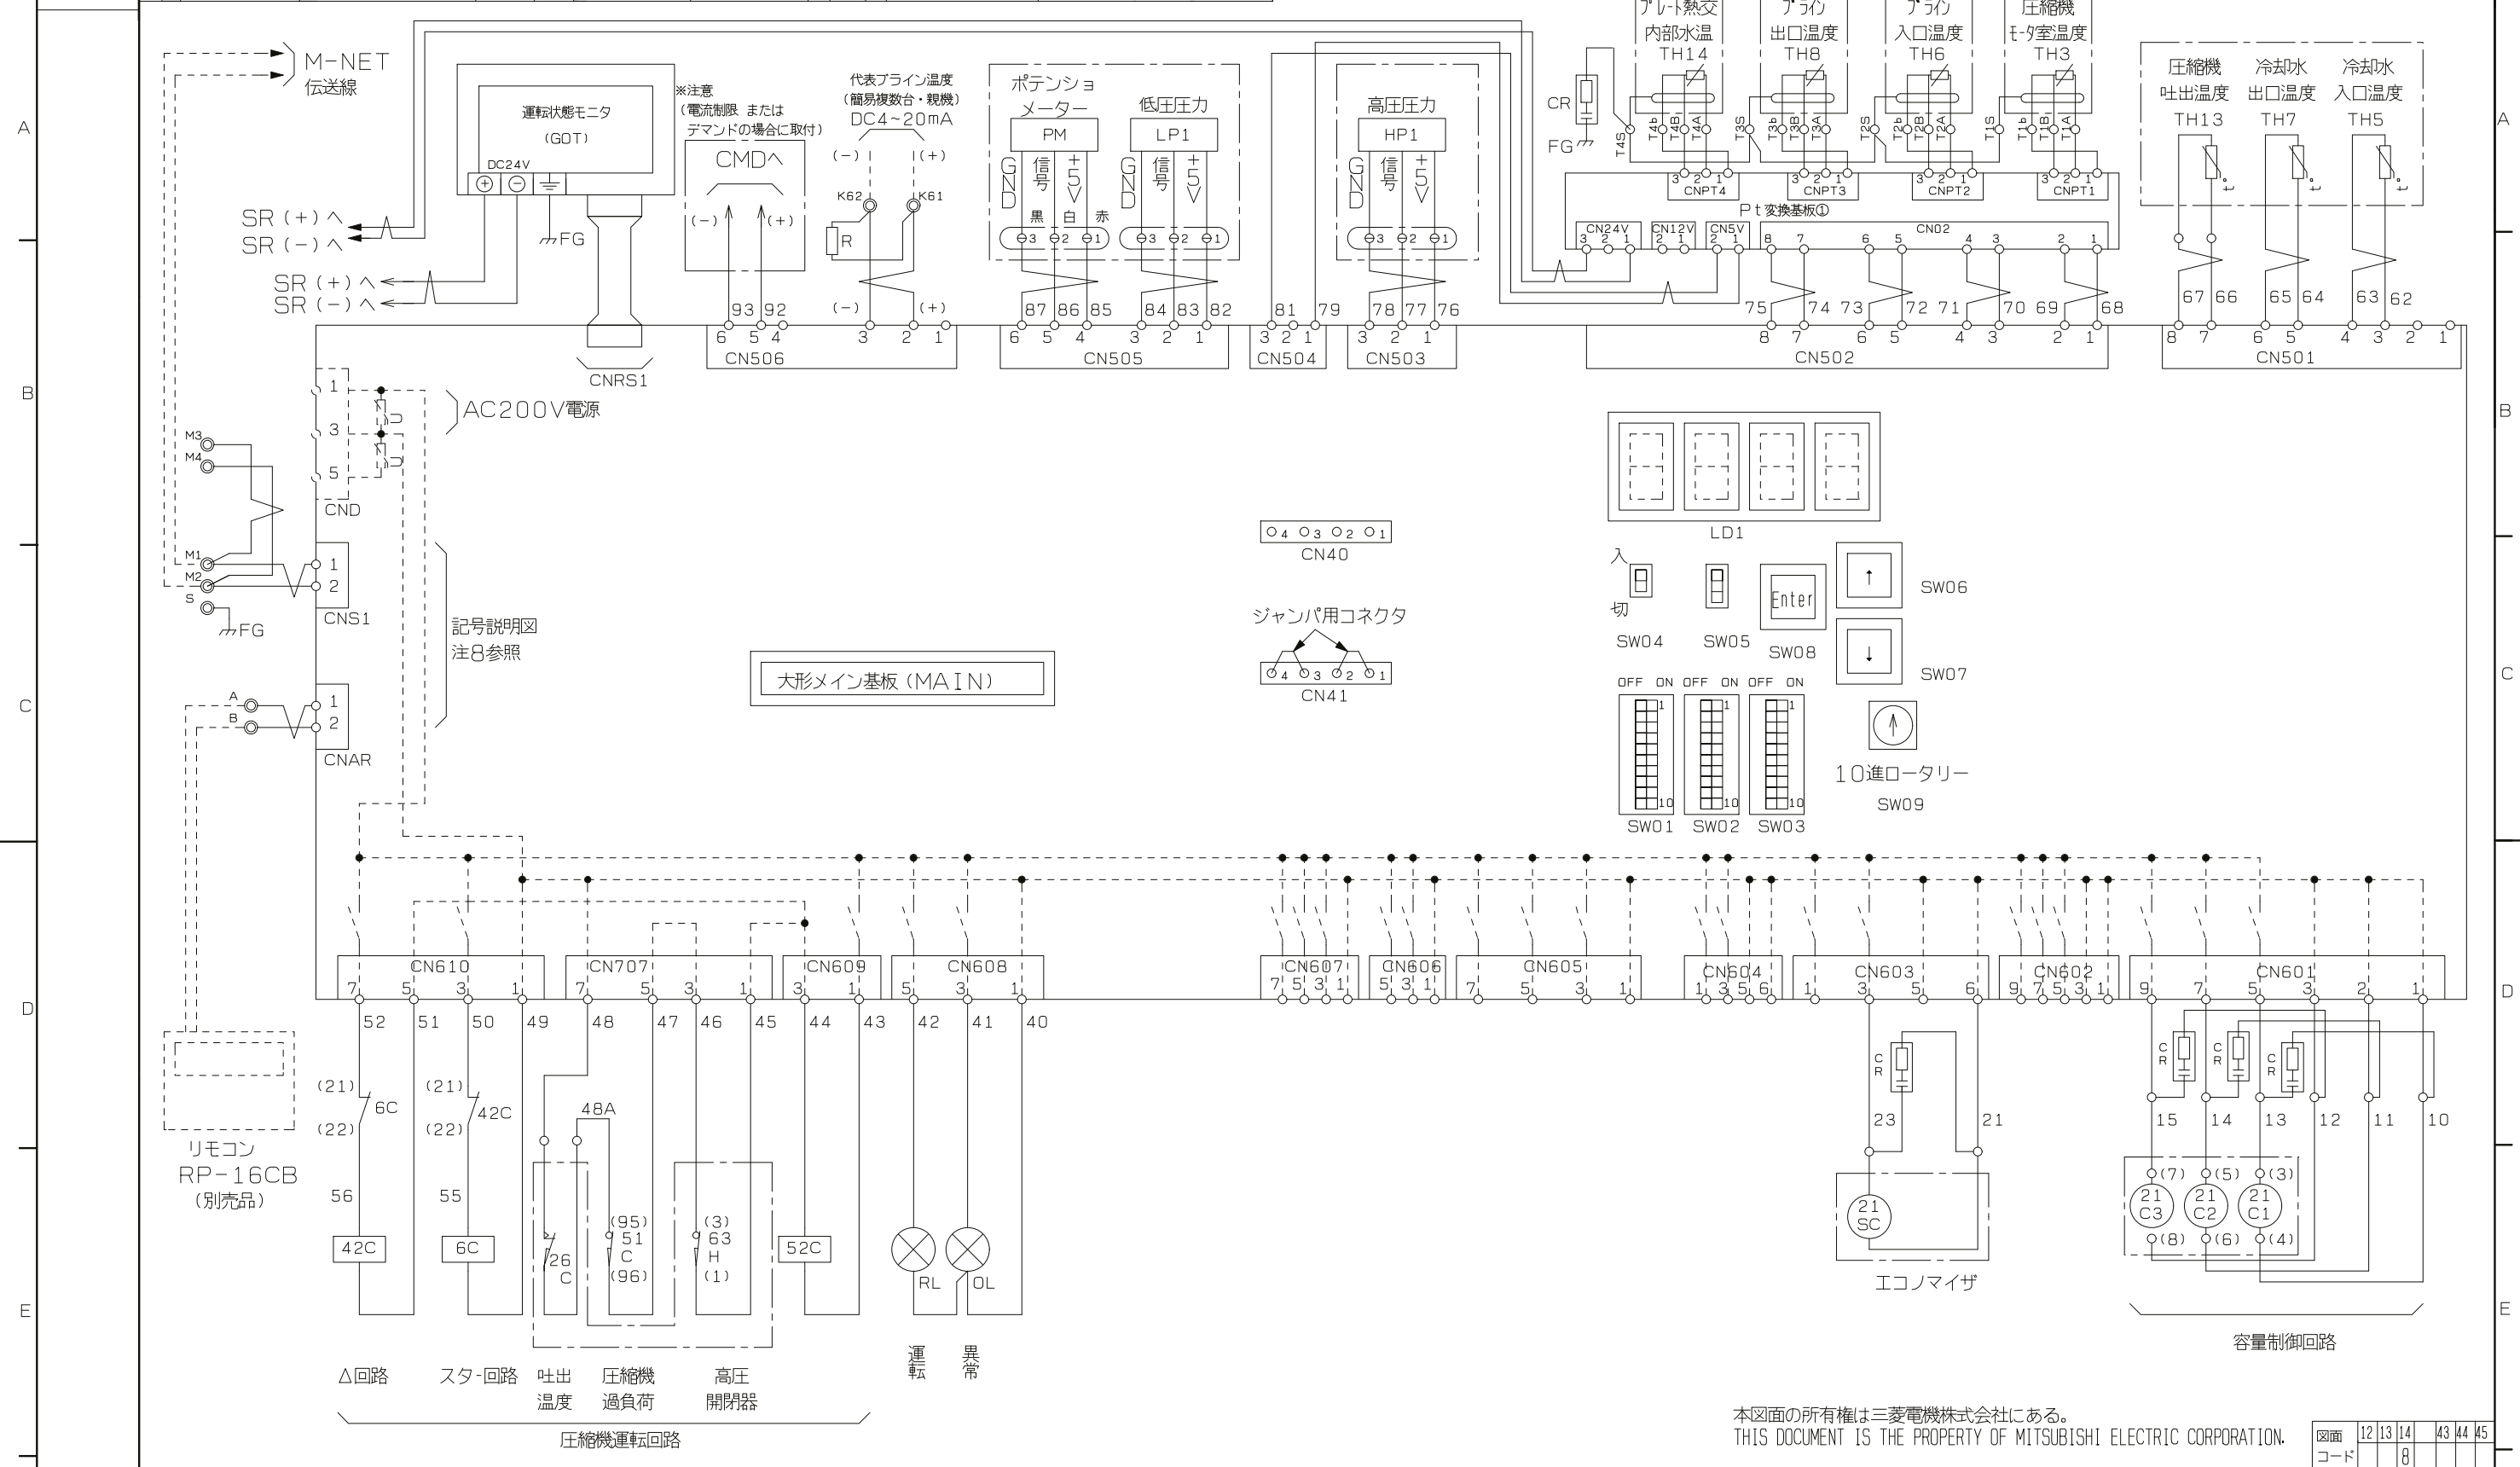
A
B
C
D
E

M-NET
伝送線

運転状態モニタ
(GOT)
DC24V

※注意
(電流制限 または
デマンドの場合に取付)
CMDへ
(−) (+)

代表ブライン温度
(簡易複数台・親機)
DC4~20mA
(−) (+)
K62 K61
R

ポテンショ
メーター
PM
GND 信号 +5V
黒 白 赤
3 2 1

低圧圧力
LP1
GND 信号 +5V
3 2 1

高圧圧力
HP1
GND 信号 +5V
3 2 1

CR
FG

プレート熱交
内部水温
TH14
T4S T4b T4B T4A
CNPT4

ブライン
出口温度
TH8
T3S T3b T3B T3A
CNPT3

ブライン
入口温度
TH6
T2S T2b T2B T2A
CNPT2

圧縮機
モータ室温度
TH3
T1S T1b T1B T1A
CNPT1

Pt変換基板①
CN24V CN12V CN5V CN02

圧縮機
吐出温度
TH13

冷却水
出口温度
TH7

冷却水
入口温度
TH5

SR (+) へ
SR (−) へ
FG
SR (+) へ
SR (−) へ

93 92 87 86 85 84 83 82 81 79 78 77 76 75 74 73 72 71 70 69 68 67 66 65 64 63 62
CN506 CN505 CN504 CN503 CN502 CN501
CNRS1

1 3 5
CND
AC200V電源

M3
M4
M1
M2
S
FG
CNS1

記号説明図
注8参照

A
B
CNAR

LD1
CN40
ジャンパ用コネクタ
CN41

入
切
SW04 SW05 SW08 SW06 SW07
Enter
OFF ON OFF ON OFF ON
SW01 SW02 SW03
10進ロータリー
SW09

大形メイン基板 (MAIN)

CN610 CN707 CN609 CN608 CN607 CN606 CN605 CN604 CN603 CN602 CN601

52 51 50 49 48 47 46 45 44 43 42 41 40
(21) 6C (22)
(21) 42C (22)
48A
56 55
42C 6C
26C
(95) 51C (96)
(3) 63H (1)
52C
RL OL

23 21
CR
21SC
エコノマイザ

15 14 13 12 11 10
CR CR CR
(7) (5) (3)
21C3 21C2 21C1
(8) (6) (4)
容量制御回路

リモコン
RP-16CB
(別売品)

Δ回路 スター回路 吐出温度 圧縮機過負荷 高圧開閉器
運転 異常
圧縮機運転回路

本図面の所有権は三菱電機株式会社にある。
THIS DOCUMENT IS THE PROPERTY OF MITSUBISHI ELECTRIC CORPORATION.
図面コード 12 13 14 43 44 45 8